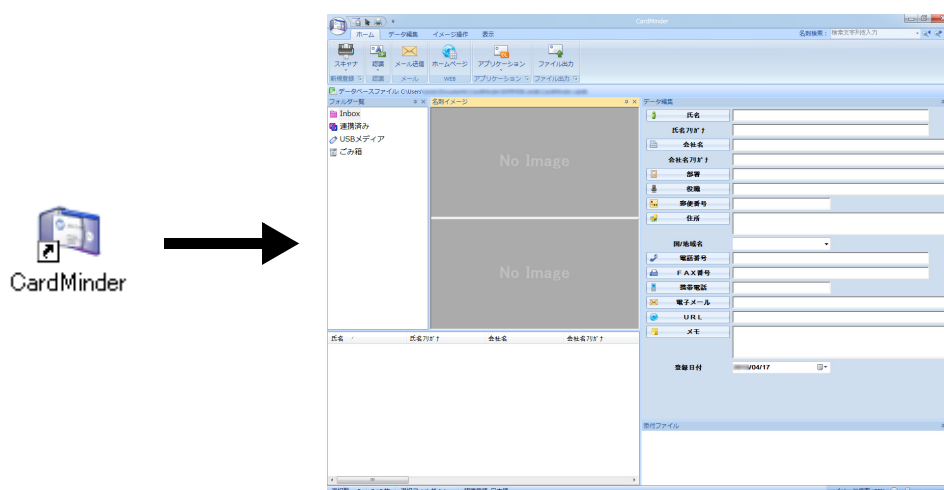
CardMinder

CardMinder

ホーム データ編集 イメージ操作 表示

名刺検索： 検索文字列を入力

スキャナ 認識 メール送信 ホームページ アプリケーション ファイル出力

新規登録 認識 メール WEB アプリケーション ファイル出力

データベースファイル: C:\Users\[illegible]

フォルダ一覧

Inbox
連携済み
USBメディア
ごみ箱

名刺イメージ

No Image

No Image

氏名 氏名ﾌﾘｶﾞﾅ 会社名 会社名ﾌﾘｶﾞﾅ

データ編集

氏名
氏名ﾌﾘｶﾞﾅ
会社名
会社名ﾌﾘｶﾞﾅ
部署
役職
郵便番号
住所
国/地域名
電話番号
FAX番号
携帯電話
電子メール
URL
メモ
登録日付 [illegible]/04/17

添付ファイル